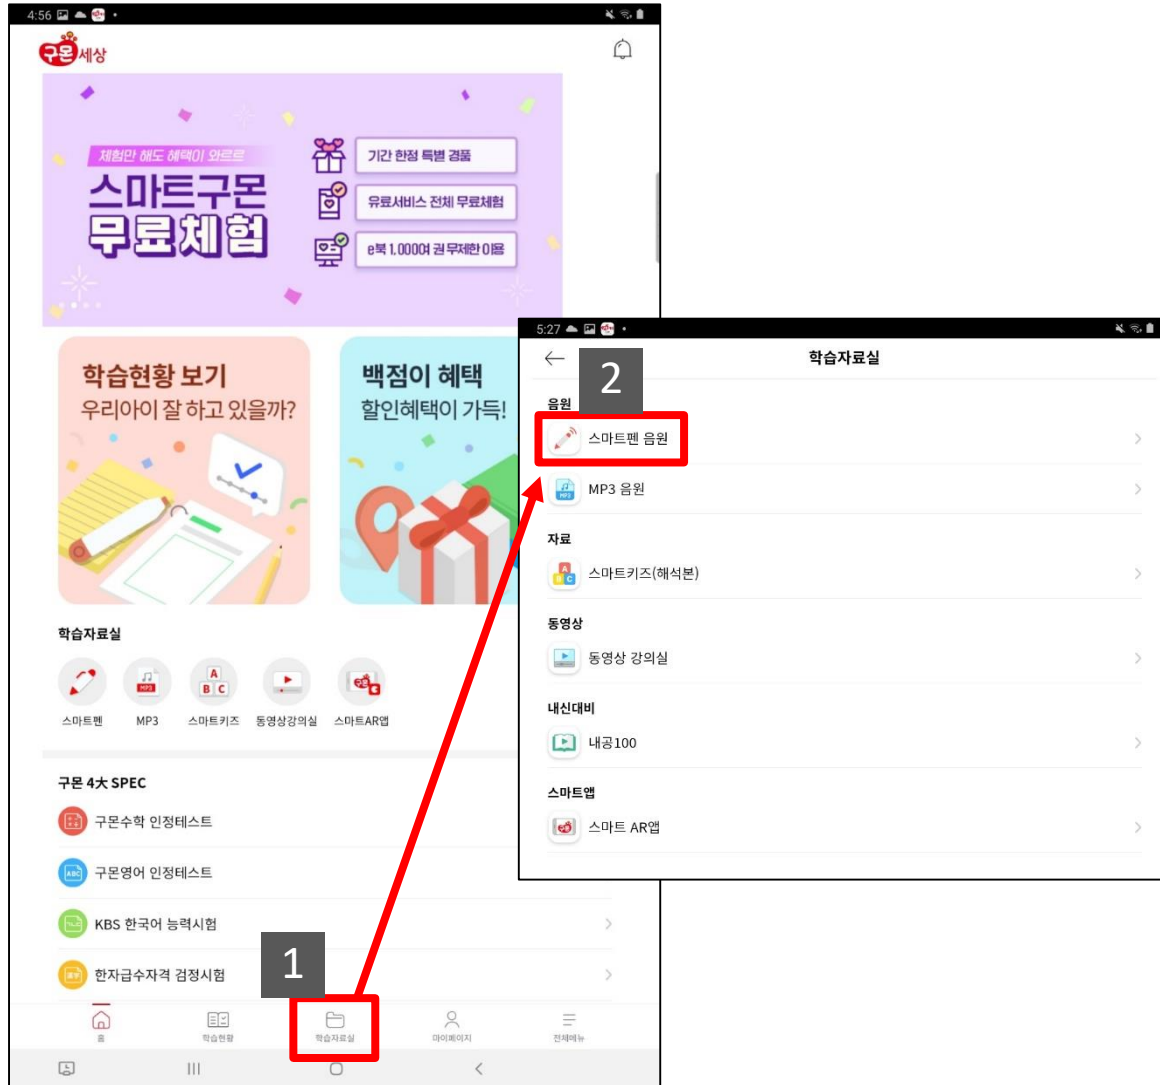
4:56

구몬세상

체험만 해도 혜택이 와르르
스마트구몬 무료체험

기간 한정 특별 경품
유료서비스 전체 무료체험
e북 1,000여 권 무제한 이용

학습현황 보기
우리아이 잘 하고 있을까?

백점이 혜택
할인혜택이 가득!

학습자료실

스마트펜 MP3 스마트키즈 동영상강의실 스마트AR앱

구몬 4大 SPEC

구몬수학 인정테스트
구몬영어 인정테스트
KBS 한국어 능력시험
한자급수자격 검정시험

1

홈 학습현황 학습자료실 마이페이지 전체메뉴

5:27

학습자료실

2

음원
스마트펜 음원
MP3 음원

자료
스마트키즈(해석본)

동영상
동영상 강의실

내신대비
내공100

스마트앱
스마트 AR앱